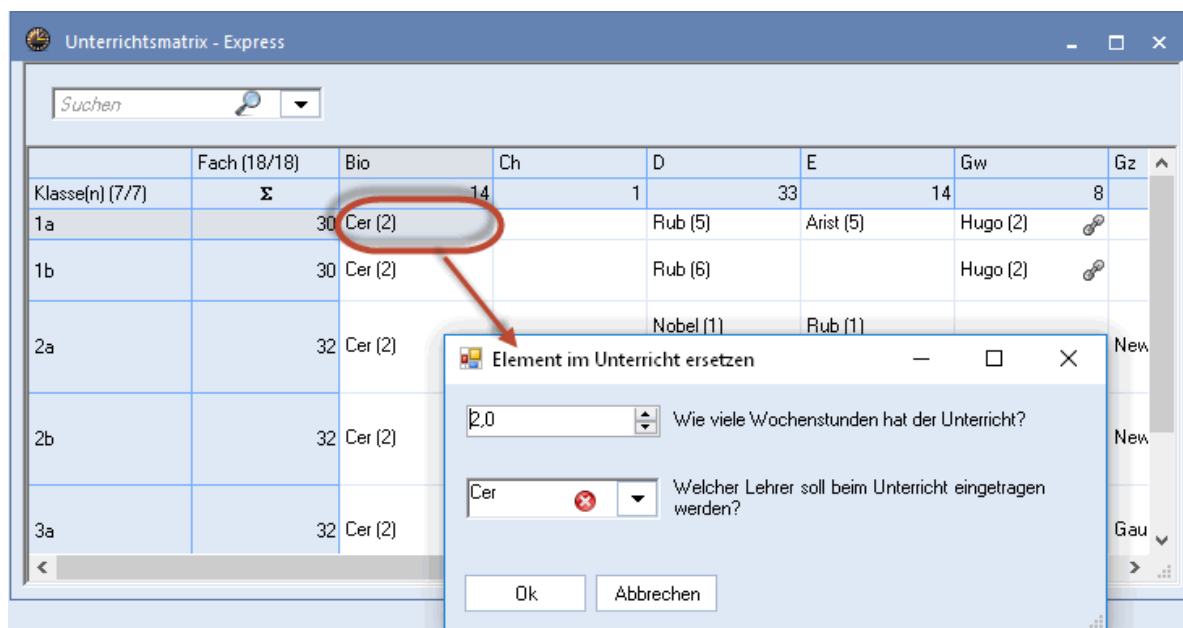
Unterrichtsmatrix - Express

Suchen

| | Fach (18/18) | Bio | Ch | D | E | Gw | Gz |
|---|---|---|---|---|---|---|---|
| Klasse(n) (7/7) | Σ | 14 | 1 | 33 | 14 | 8 | |
| 1a | 30 | Cer (2) | | Rub (5) | Arist (5) | Hugo (2) | |
| 1b | 30 | Cer (2) | | Rub (6) | | Hugo (2) | |
| 2a | 32 | Cer (2) | | Nobel (1) | Rub (1) | | New |
| 2b | 32 | Cer (2) | | | | | New |
| 3a | 32 | Cer (2) | | | | | Gau |

Element im Unterricht ersetzen

2,0 Wie viele Wochenstunden hat der Unterricht?

Cer Welcher Lehrer soll beim Unterricht eingetragen werden?

Ok Abbrechen